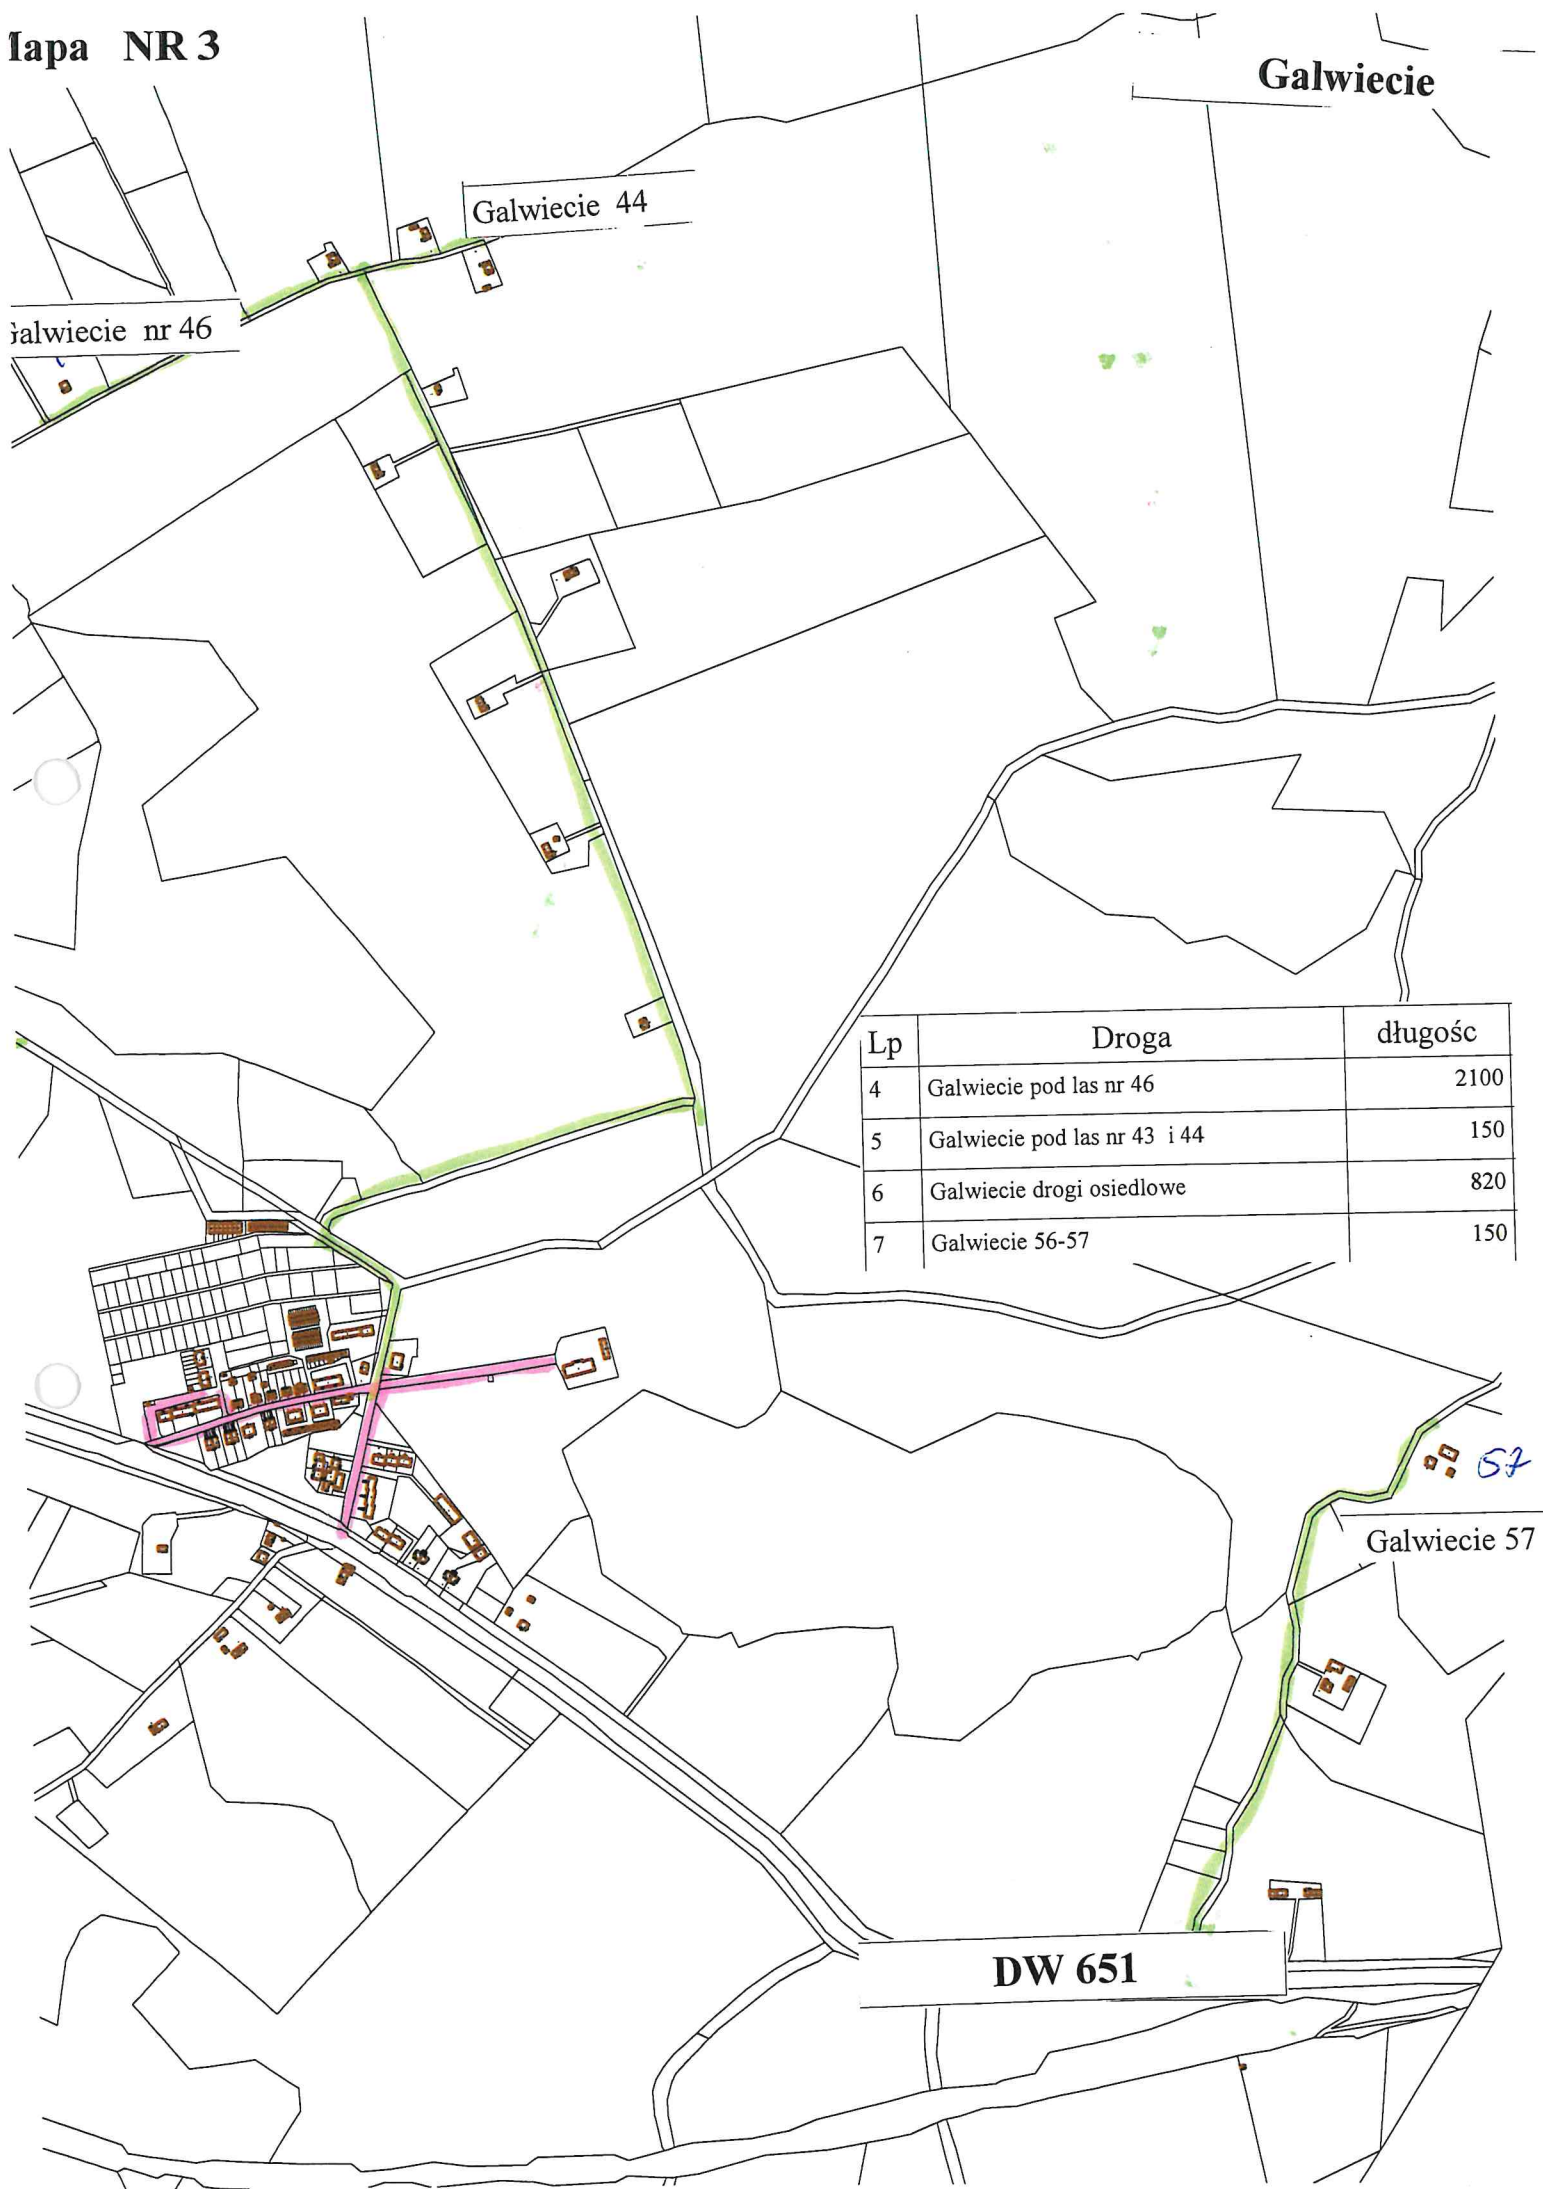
Iapa NR 3

Galwiecie

Galwiecie 44

Galwiecie nr 46

| Lp | Droga | długośc |
|---|---|---|
| 4 | Galwiecie pod las nr 46 | 2100 |
| 5 | Galwiecie pod las nr 43 i 44 | 150 |
| 6 | Galwiecie drogi osiedlowe | 820 |
| 7 | Galwiecie 56-57 | 150 |

57

Galwiecie 57

DW 651